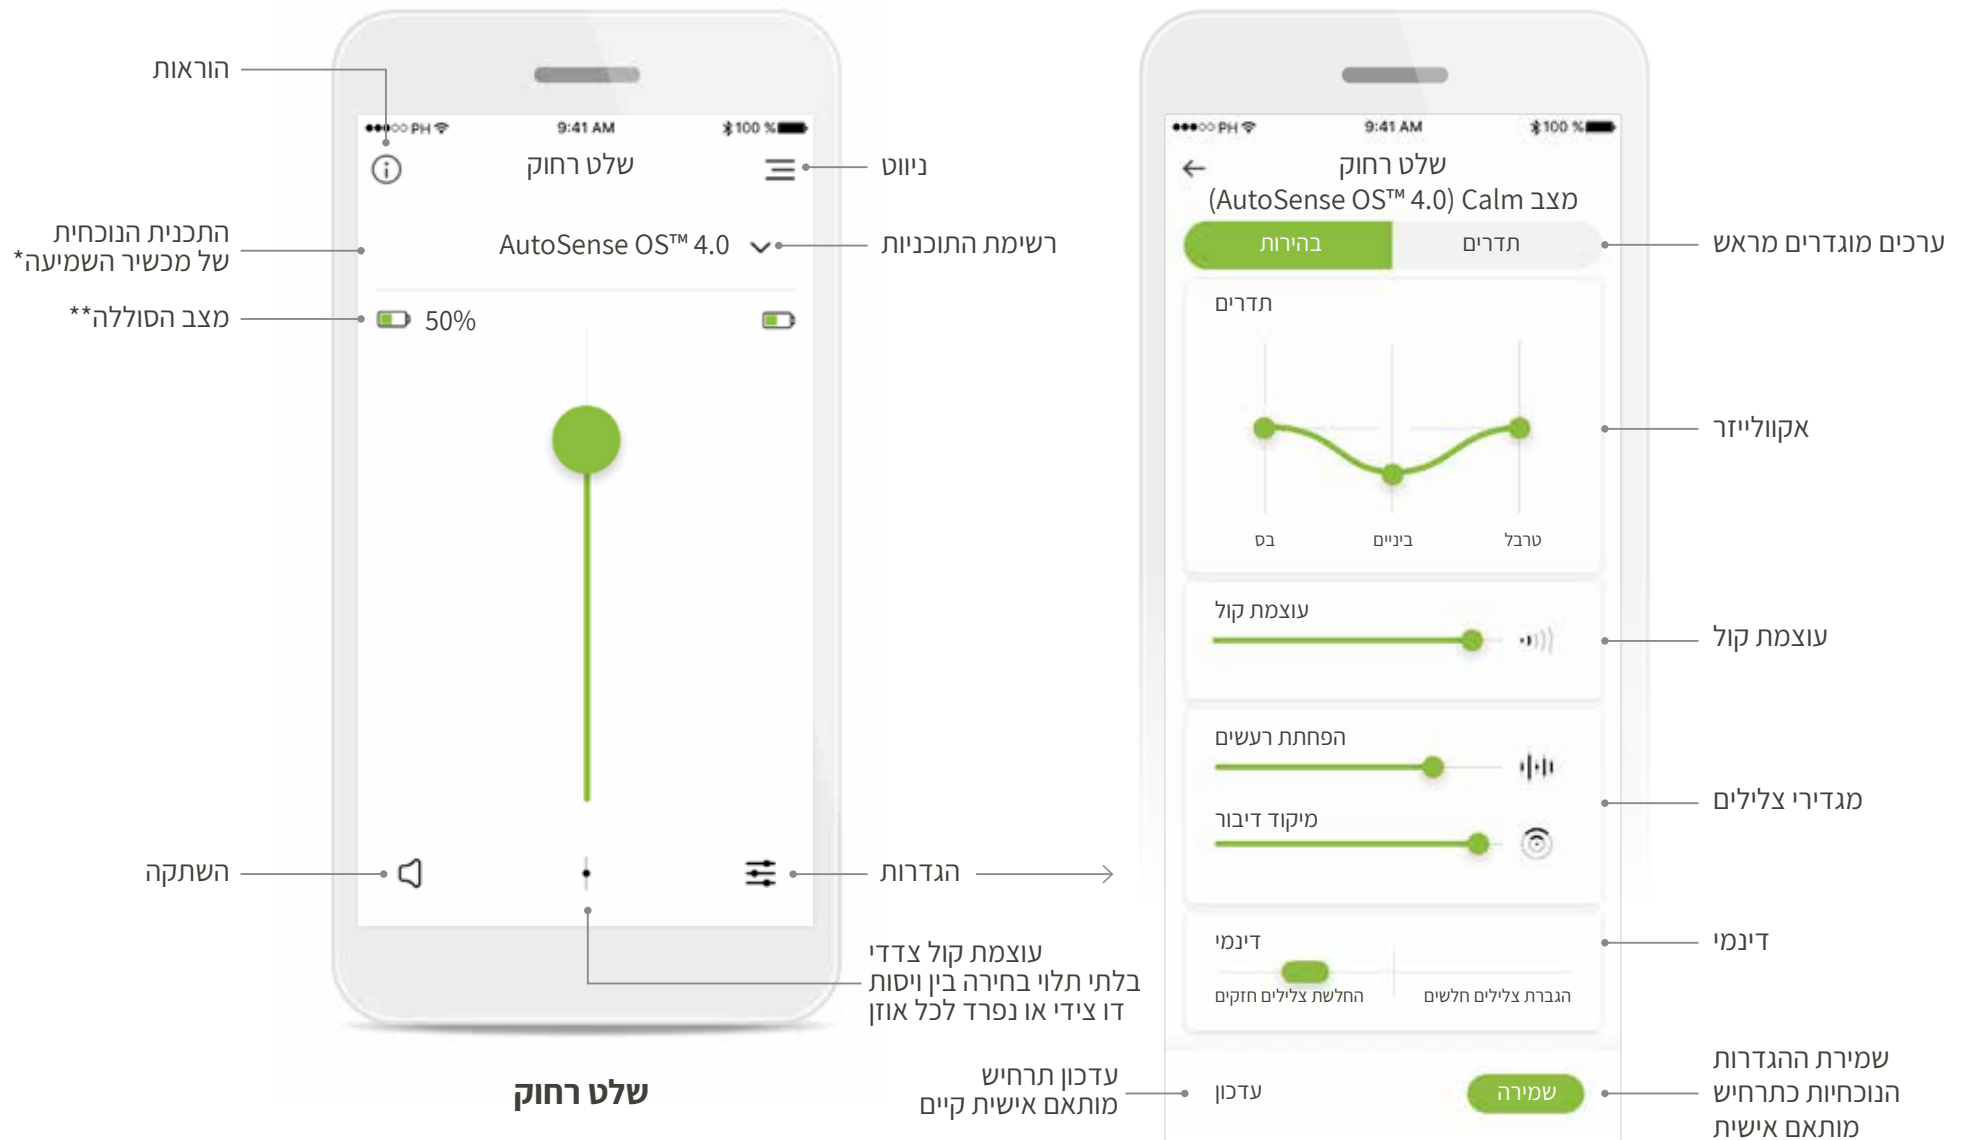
הוראות

PH 9:41 AM 100 %

שלט רחוק

ניווט

התכנית הנוכחית של מכשיר השמיעה*

AutoSense OS™ 4.0

רשימת התוכניות

מצב הסוללה**

50%

השתקה

הגדרות

עוצמת קול צדדי בלתי תלוי בחירה בין ויסות דו צידי או נפרד לכל אוזן

שלט רחוק

PH 9:41 AM 100 %

שלט רחוק

מצב Calm (AutoSense OS™ 4.0)

בהירות

תדרים

ערכים מוגדרים מראש

תדרים

אקווליזר

בס

ביניים

טרבל

עוצמת קול

עוצמת קול

הפחתת רעשים

מיקוד דיבור

מגדירי צלילים

דינמי

דינמי

החלשת צלילים חזקים

הגברת צלילים חלשים

עדכון תרחיש מותאם אישית קיים

עדכון

שמירה

שמירת ההגדרות הנוכחיות כתרחיש מותאם אישית